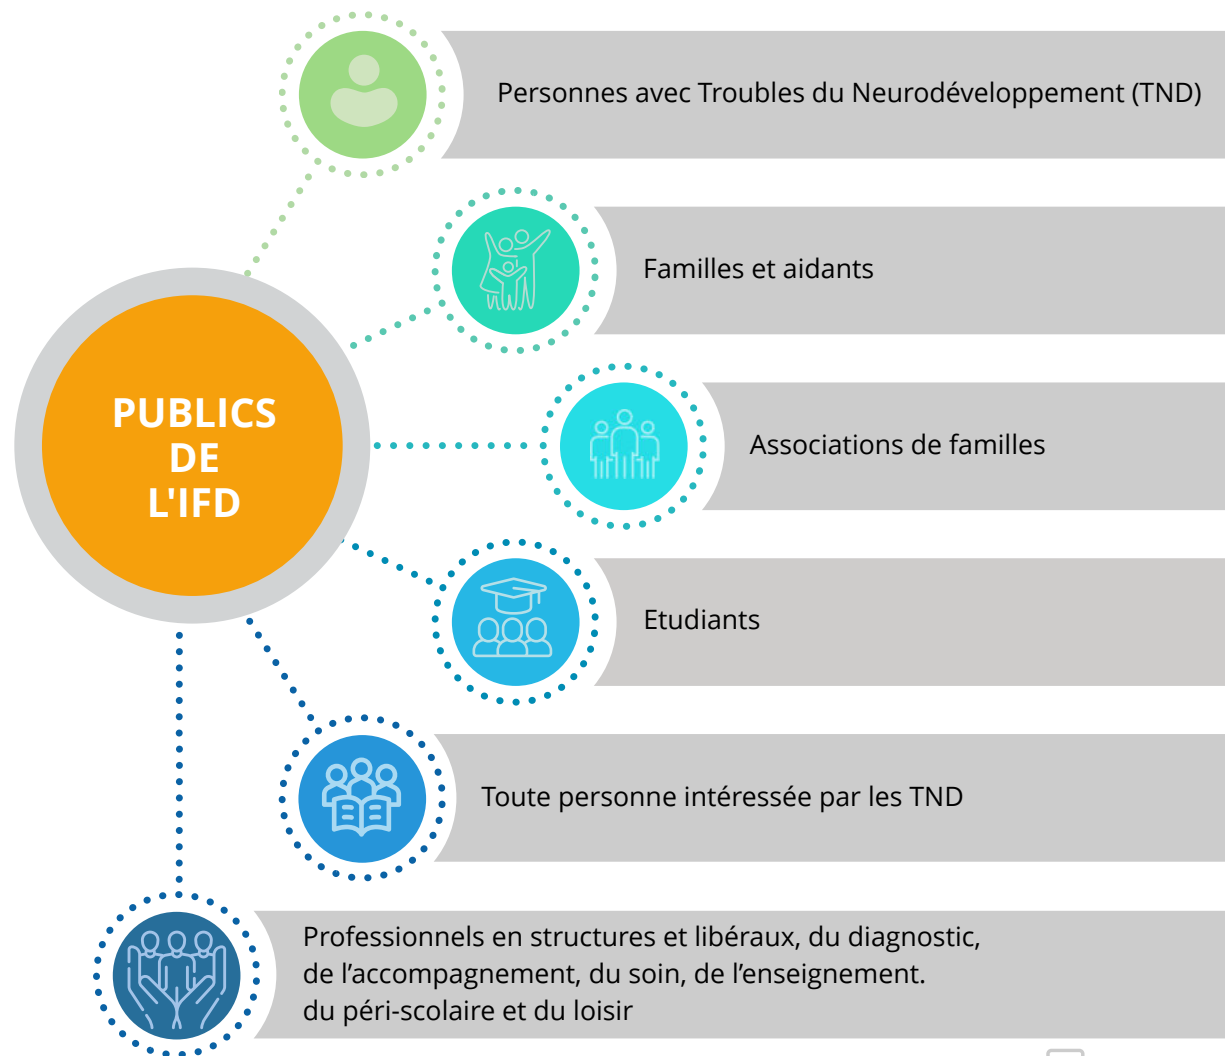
PUBLICS DE L'IFD

Personnes avec Troubles du Neurodéveloppement (TND)

Familles et aidants

Associations de familles

Etudiants

Toute personne intéressée par les TND

Professionnels en structures et libéraux, du diagnostic, de l’accompagnement, du soin, de l’enseignement. du péri-scolaire et du loisir